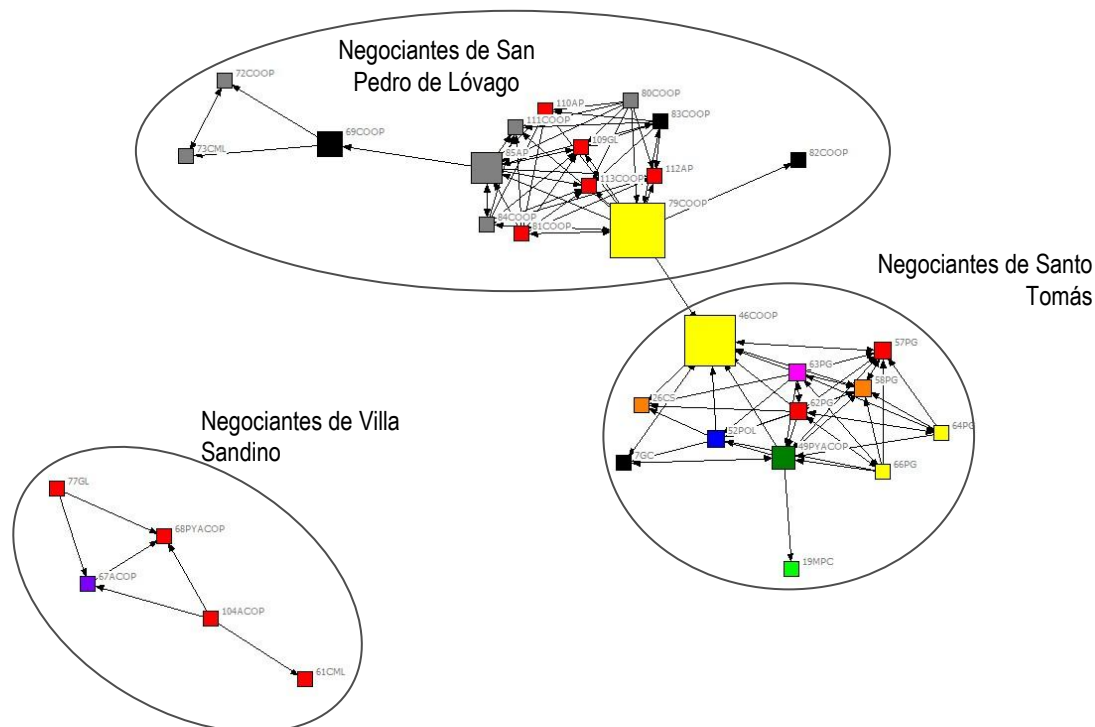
Negociantes de San Pedro de Lóvago

72COOP
73CML
69COOP
110AP
80COOP
111COOP
83COOP
109GL
85AP
112AP
113COOP
82COOP
84COOP
81COOP
79COOP

Negociantes de Santo Tomás

46COOP
57PG
63PG
58PG
26CS
62PG
64PG
52POL
7GC
49PYACOP
66PG
19MPC

Negociantes de Villa Sandino

77GL
68PYACOP
67ACOP
104ACOP
61CML